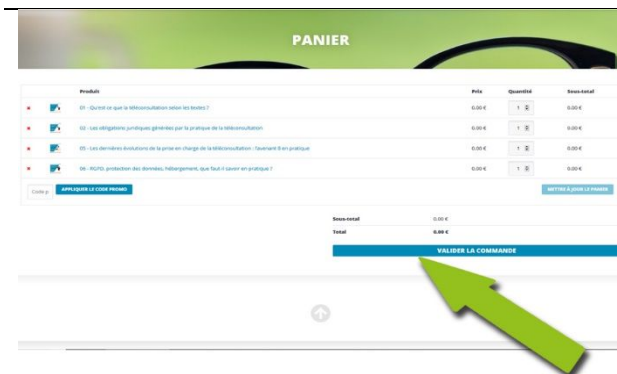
PANIER

| | | Produit | Prix | Quantité | Sous-total |
|---|---|---|---|---|---|
| × | | 01 - Qu'est ce que la téléconsultation selon les textes ? | 0,00 € | 1 | 0,00 € |
| × | | 02 - Les obligations juridiques générées par la pratique de la téléconsultation | 0,00 € | 1 | 0,00 € |
| × | | 05 - Les dernières évolutions de la prise en charge de la téléconsultation : l'avenant 8 en pratique | 0,00 € | 1 | 0,00 € |
| × | | 06 - RGPD, protection des données, hébergement, que faut-il savoir en pratique ? | 0,00 € | 1 | 0,00 € |

Code p. APPLIQUER LE CODE PROMO

METTRE À JOUR LE PANIER

| | |
|---|---|
| Sous-total | 0,00 € |
| Total | 0,00 € |

VALIDER LA COMMANDE